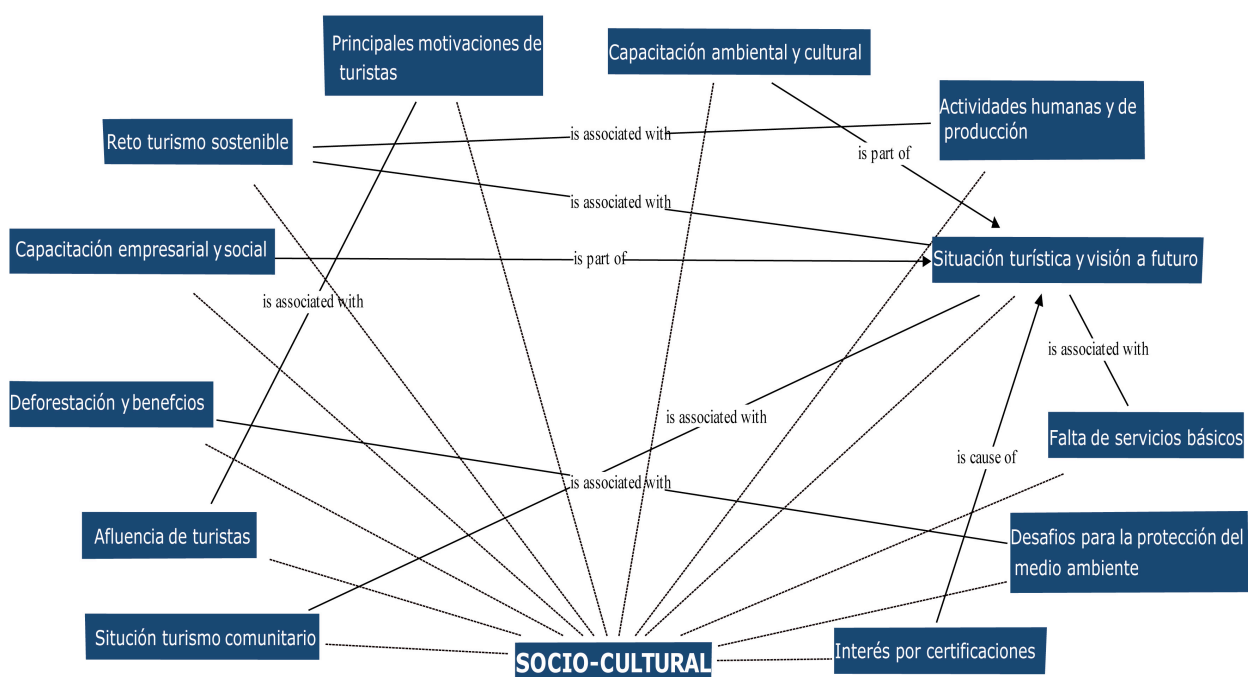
Principales motivaciones de turistas

Capacitación ambiental y cultural

Actividades humanas y de producción

Reto turismo sostenible

is associated with

is part of

is associated with

Capacitación empresarial y social

is part of

Situación turística y visión a futuro

is associated with

is associated with

Deforestación y benefcios

is associated with

Falta de servicios básicos

is cause of

is associated with

Afluencia de turistas

Desafios para la protección del medio ambiente

Situción turismo comunitario

SOCIO-CULTURAL

Interés por certificaciones